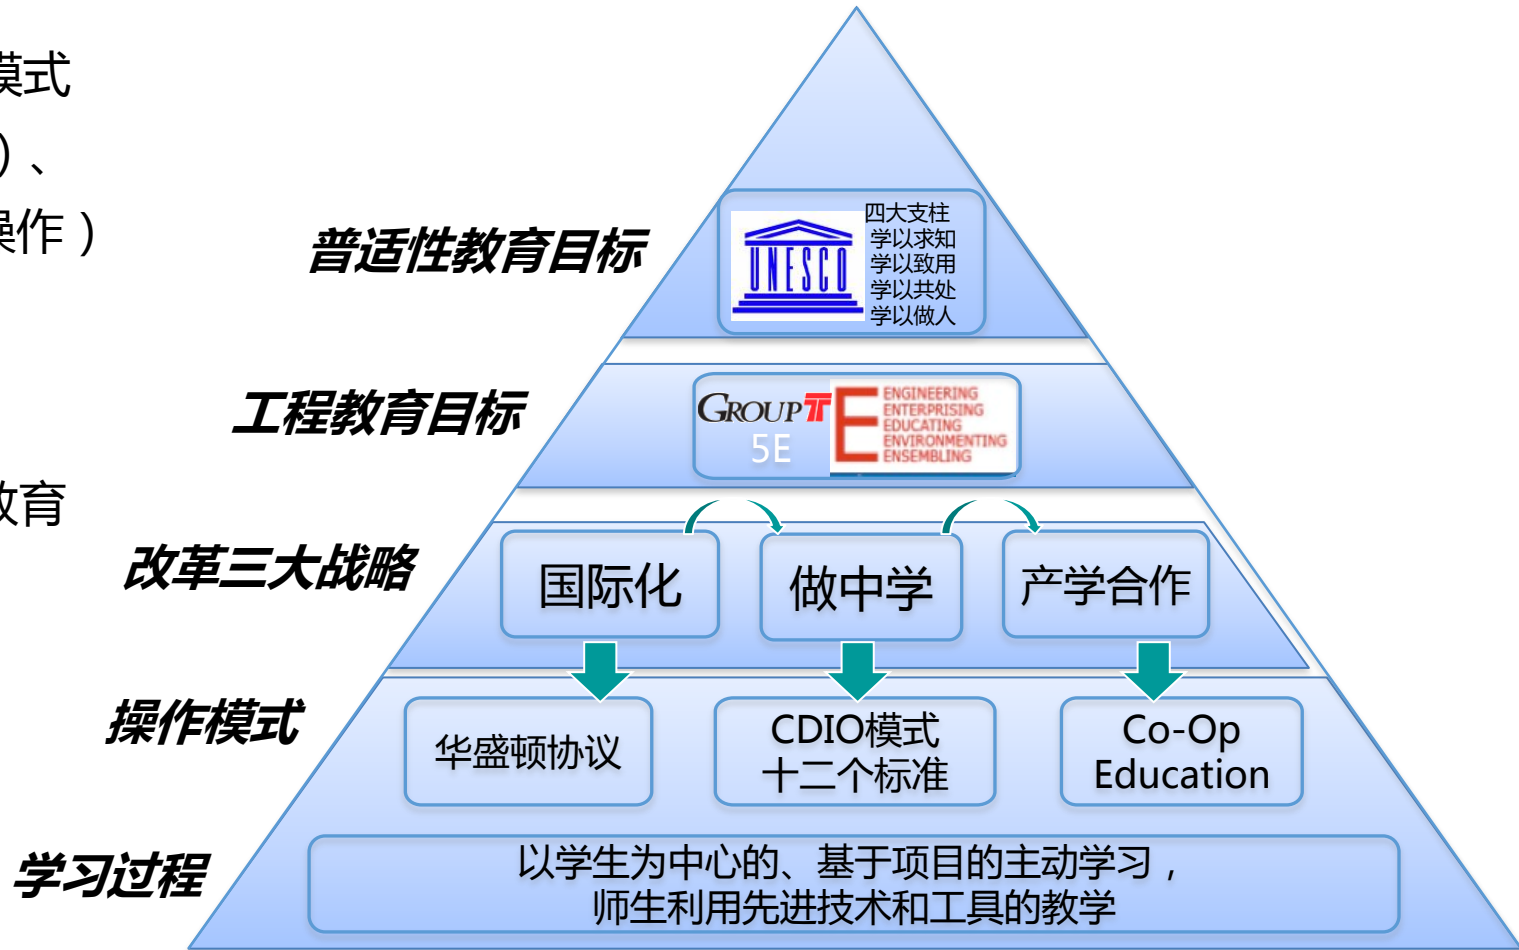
莫式

）、

操作）

教育

普适性教育目标

UNESCO

四大支柱
学以求知
学以致用
学以共处
学以做人

工程教育目标

GROUP T
5E

E
ENGINEERING
ENTERPRISING
EDUCATING
ENVIRONMENTING
ENSEMBLING

改革三大战略

国际化

做中学

产学合作

操作模式

华盛顿协议

CDIO模式
十二个标准

Co-Op
Education

学习过程

以学生为中心的、基于项目的主动学习，
师生利用先进技术和工具的教学